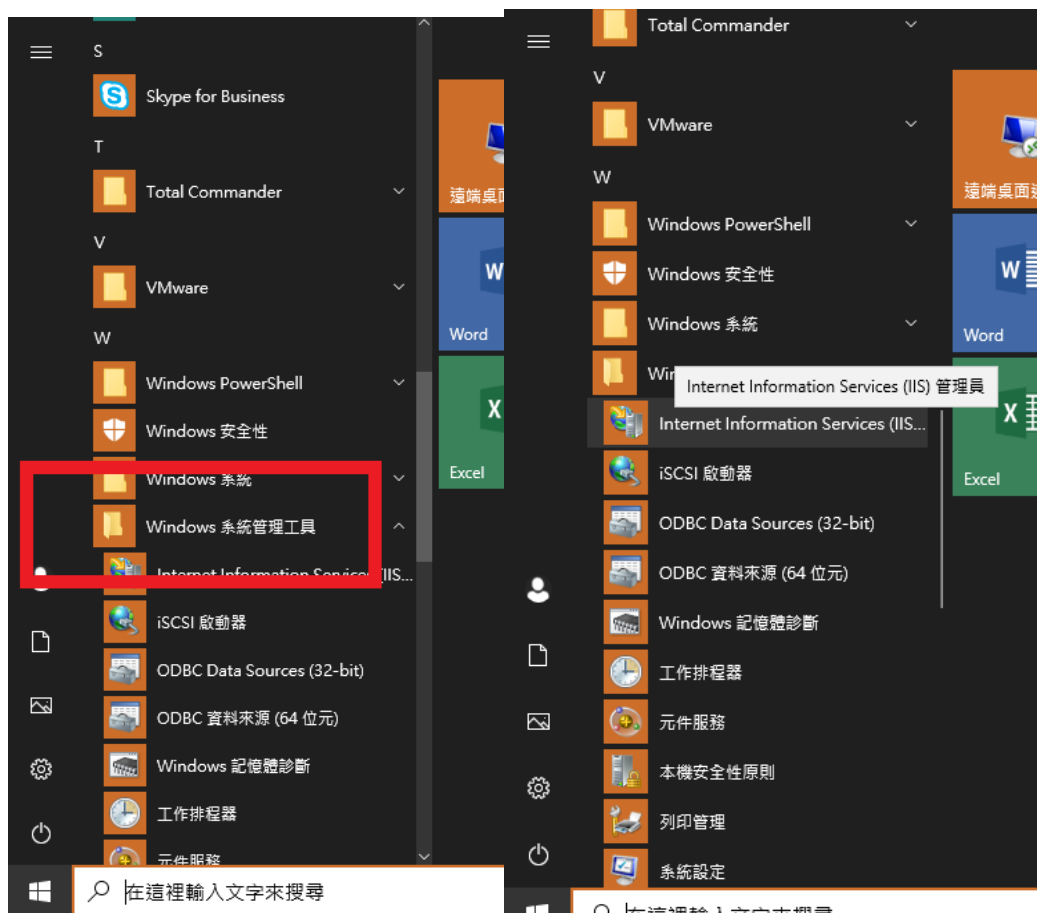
S

Skype for Business

T

Total Commander

V

VMware

W

Windows PowerShell

Windows 安全性

Windows 系統

Windows 系統管理工具

Internet Information Services (IIS...

iSCSI 啟動器

ODBC Data Sources (32-bit)

ODBC 資料來源 (64 位元)

Windows 記憶體診斷

工作排程器

元件服務

遠端桌面

Word

Excel

在這裡輸入文字來搜尋

Total Commander

V

VMware

W

Windows PowerShell

Windows 安全性

Windows 系統

Win

Internet Information Services (IIS) 管理員

Internet Information Services (IIS...

iSCSI 啟動器

ODBC Data Sources (32-bit)

ODBC 資料來源 (64 位元)

Windows 記憶體診斷

工作排程器

元件服務

本機安全性原則

列印管理

系統設定

遠端桌面

Word

Excel

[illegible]